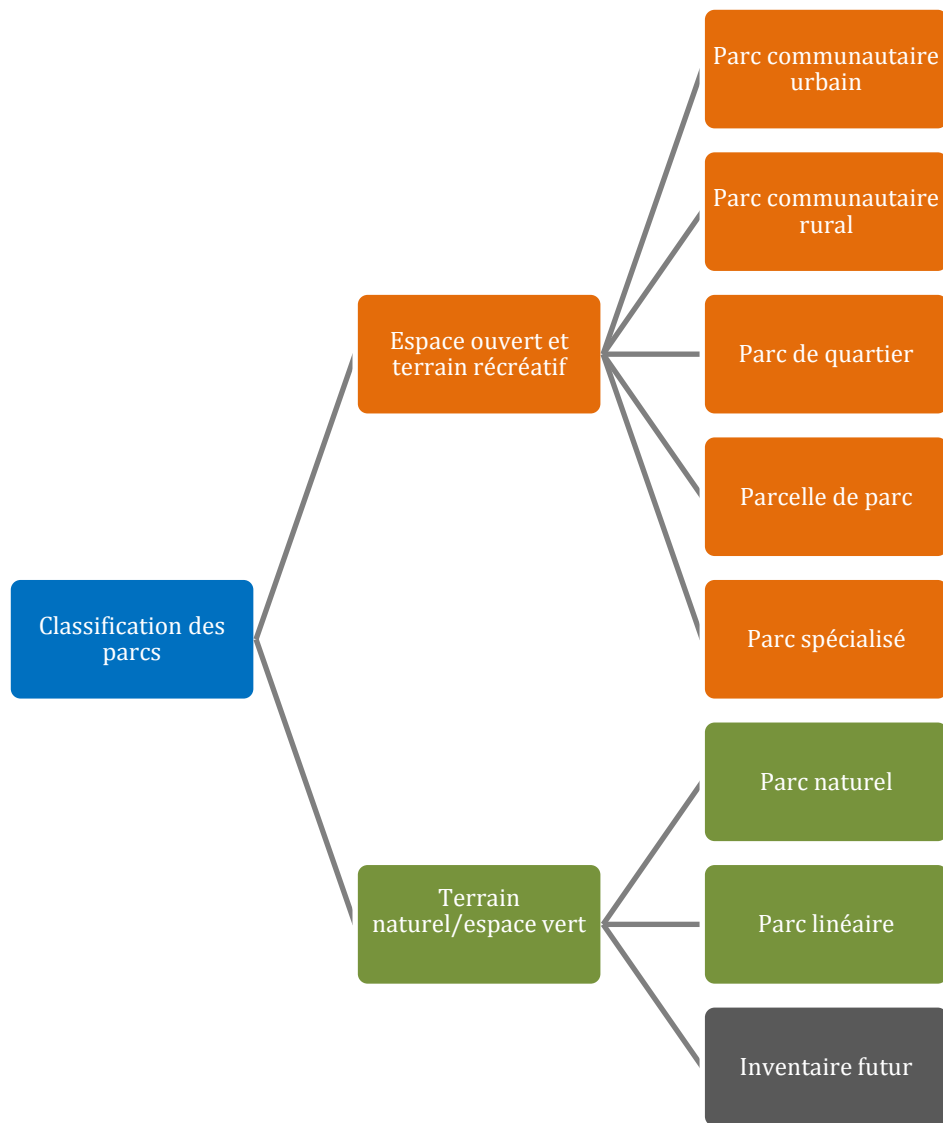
Classification des parcs

Espace ouvert et terrain récréatif

Parc communautaire urbain

Parc communautaire rural

Parc de quartier

Parcelle de parc

Parc spécialisé

Terrain naturel/espace vert

Parc naturel

Parc linéaire

Inventaire futur